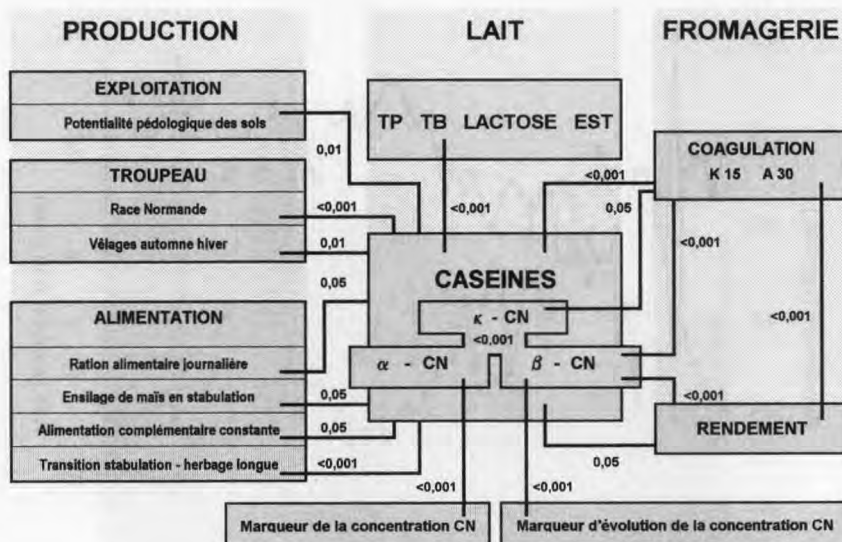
PRODUCTION

LAIT

FROMAGERIE

EXPLOITATION

Potentialité pédologique des sols

TP TB LACTOSE EST

0,01

COAGULATION

K 15 A 30

TROUPEAU

<0,001

Race Normande

<0,001

<0,001

0,05

Vêlages automne hiver

0,01

<0,001

0,05

CASEINES

ALIMENTATION

$\kappa$ - CN

<0,001

<0,001

Ration alimentaire journalière

$\alpha$ - CN

$\beta$ - CN

Ensilage de maïs en stabulation

0,05

<0,001

Alimentation complémentaire constante

0,05

RENDEMENT

Transition stabulation - herbage longue

<0,001

0,05

<0,001

<0,001

Marqueur de la concentration CN

Marqueur d'évolution de la concentration CN